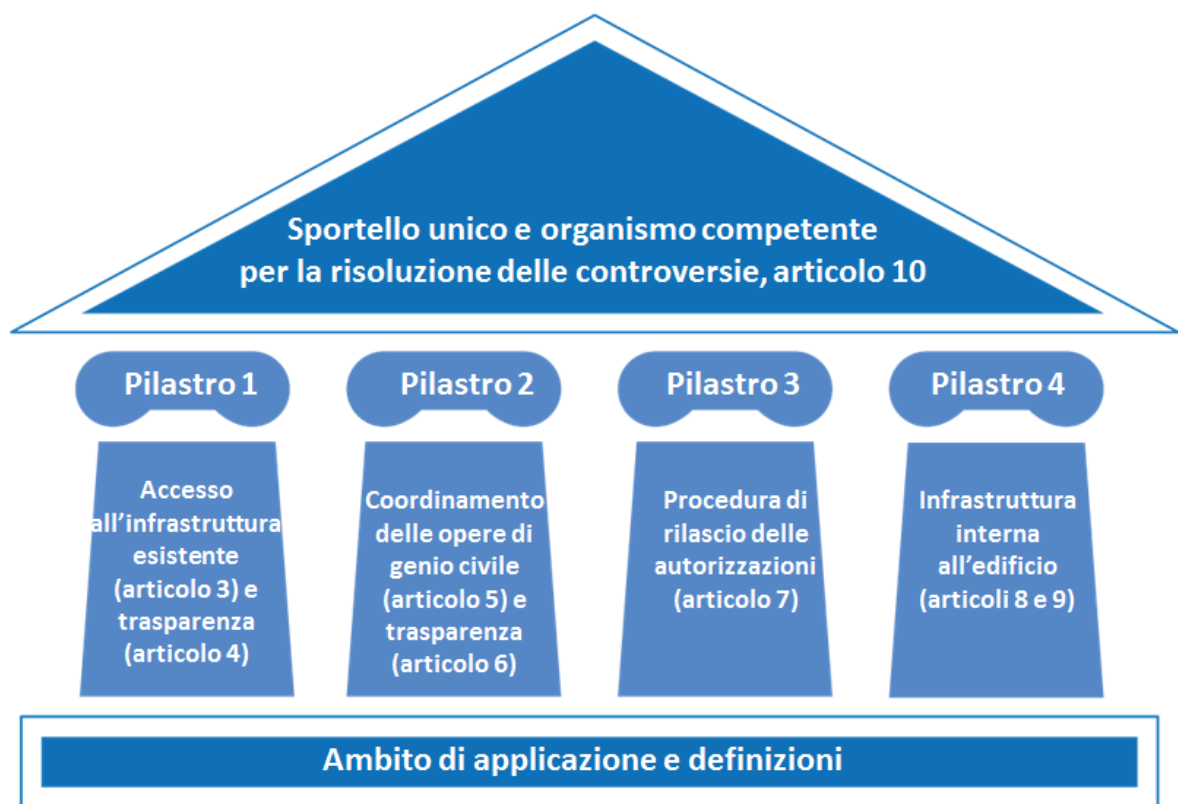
Sportello unico e organismo competente per la risoluzione delle controversie, articolo 10

Pilastro 1

Accesso all’infrastruttura esistente (articolo 3) e trasparenza (articolo 4)

Pilastro 2

Coordinamento delle opere di genio civile (articolo 5) e trasparenza (articolo 6)

Pilastro 3

Procedura di rilascio delle autorizzazioni (articolo 7)

Pilastro 4

Infrastruttura interna all’edificio (articoli 8 e 9)

Ambito di applicazione e definizioni